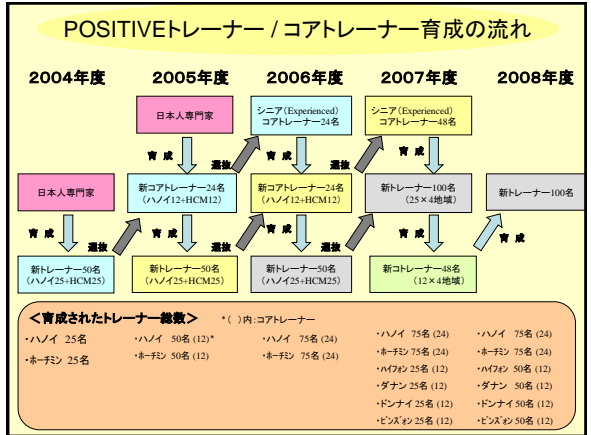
POSITIVEトレーナー / コアトレーナー育成の流れ

2004年度

2005年度

2006年度

2007年度

2008年度

日本人専門家

シニア(Experienced)コアトレーナー24名

シニア(Experienced)コアトレーナー48名

育成

選抜

育成

育成

日本人専門家

新コアトレーナー24名(ハノイ12+HCM12)

新コアトレーナー24名(ハノイ12+HCM12)

新トレーナー100名(25×4地域)

新トレーナー100名

育成

選抜

育成

選抜

育成

選抜

育成

選抜

育成

新トレーナー50名(ハノイ25+HCM25)

新トレーナー50名(ハノイ25+HCM25)

新トレーナー50名(ハノイ25+HCM25)

新コトレーナー48名(12×4地域)

<育成されたトレーナー総数>

*( )内:コアトレーナー

・ハノイ 25名
・ホーチミン 25名

・ハノイ 50名 (12)*
・ホーチミン 50名 (12)

・ハノイ 75名 (24)
・ホーチミン 75名 (24)

・ハノイ 75名 (24)
・ホーチミン 75名 (24)
・ハイフォン 25名 (12)
・ダナン 25名 (12)
・ドンナイ 25名 (12)
・ビンズオン 25名 (12)

・ハノイ 75名 (24)
・ホーチミン 75名 (24)
・ハイフォン 50名 (12)
・ダナン 50名 (12)
・ドンナイ 50名 (12)
・ビンズオン 50名 (12)